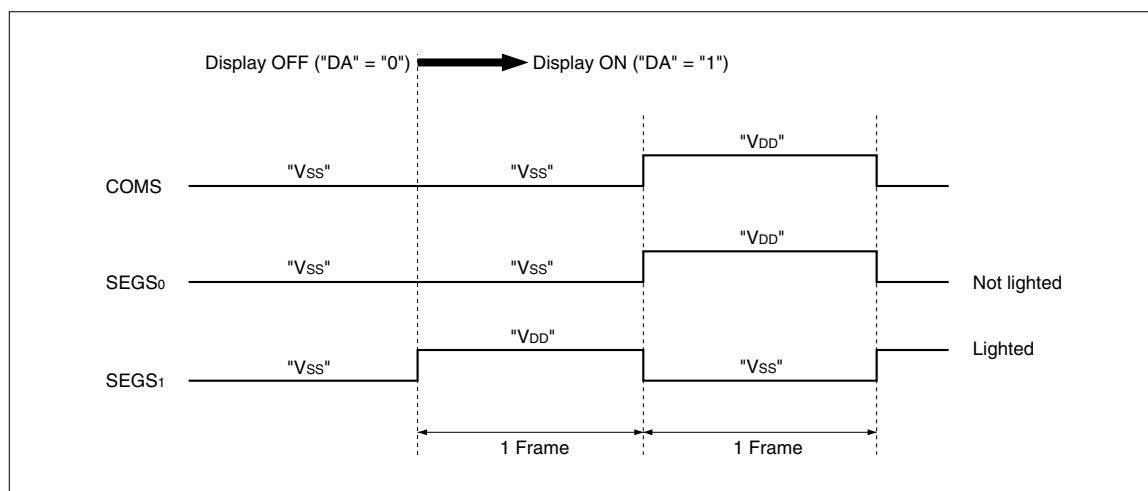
Display OFF ("DA" = "0") Display ON ("DA" = "1")

"$V_{DD}$"

COMS "$V_{SS}$" "$V_{SS}$"

"$V_{DD}$"

$SEGS_0$ "$V_{SS}$" "$V_{SS}$" Not lighted

"$V_{DD}$"

$SEGS_1$ "$V_{SS}$" "$V_{SS}$" Lighted

1 Frame 1 Frame